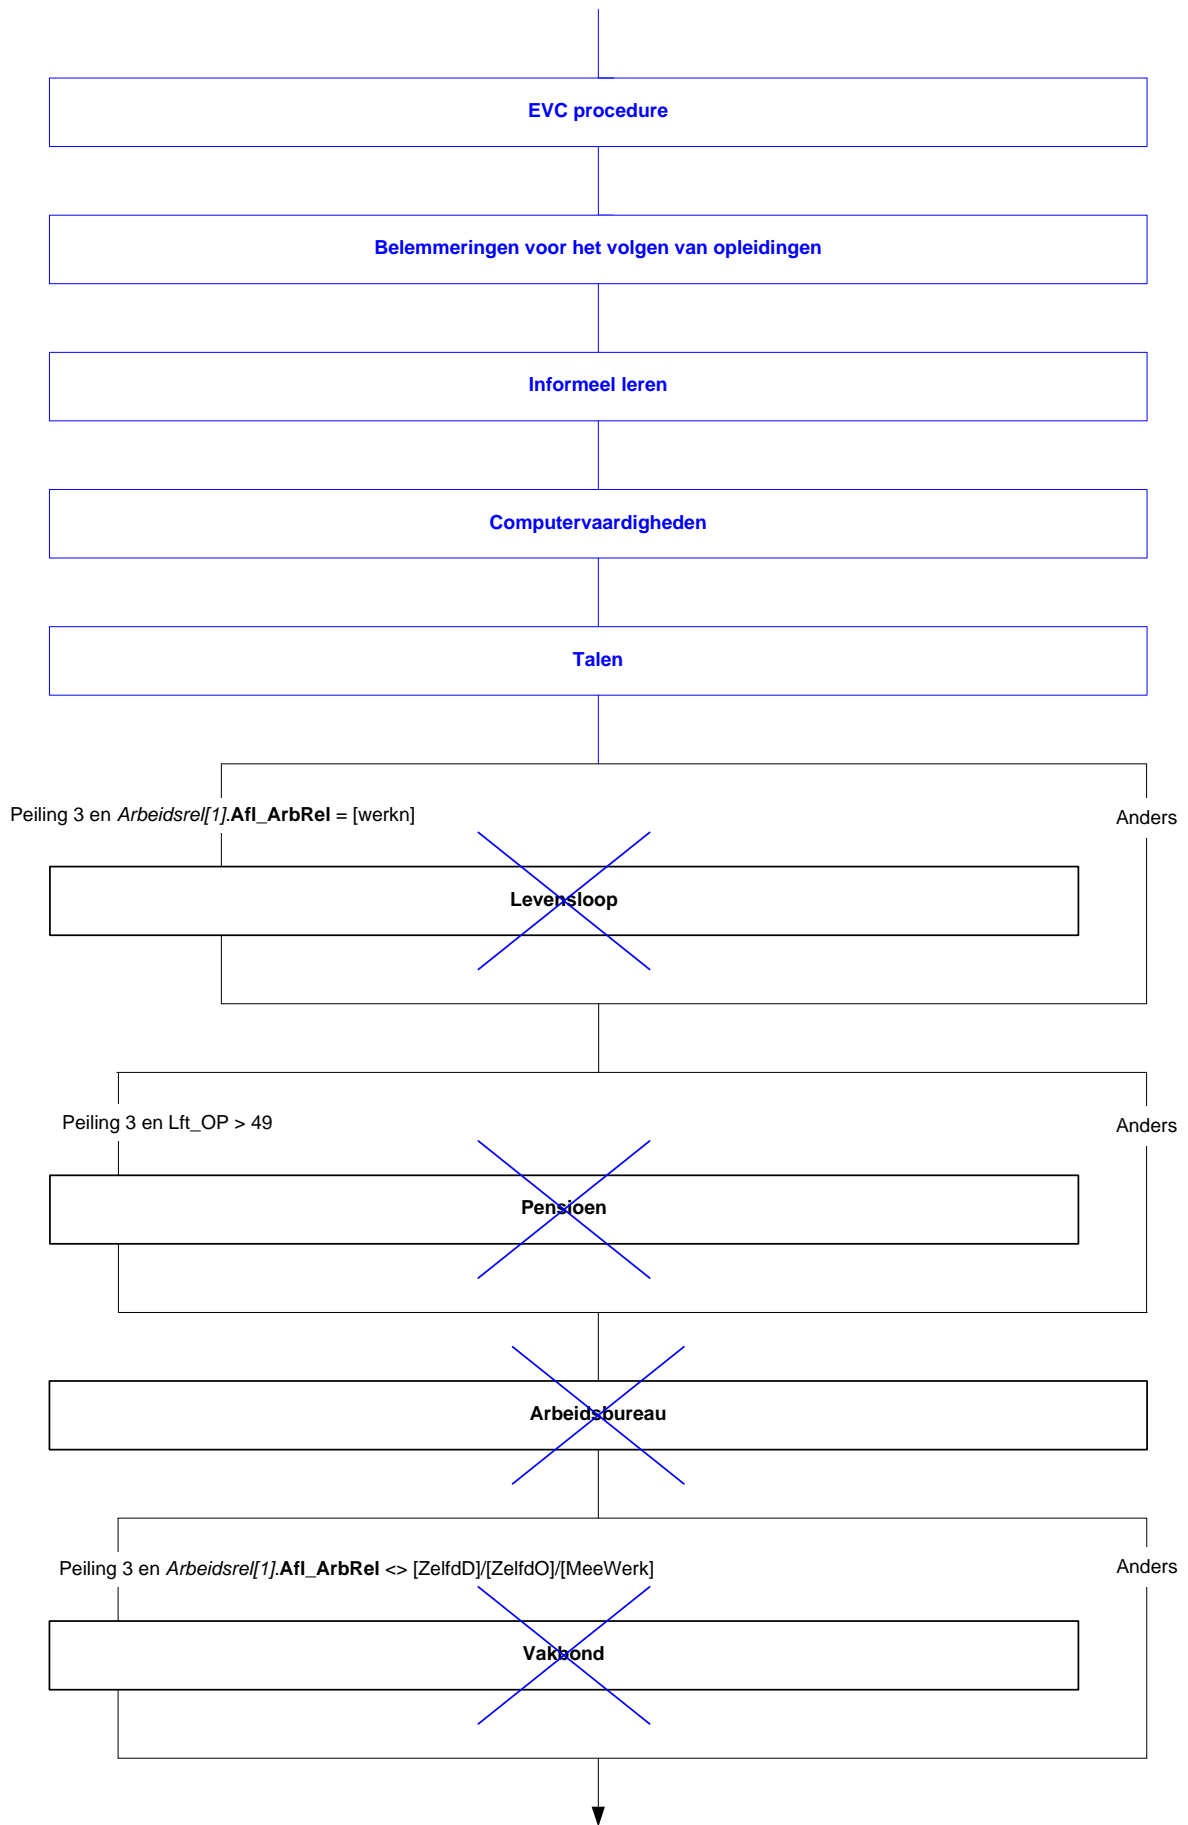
EVC procedure

Belemmeringen voor het volgen van opleidingen

Informeel leren

Computervaardigheden

Talen

Peiling 3 en *Arbeidsrel[1]*.**Afl_ArbRel** = [werkn]

Anders

Levensloop

Peiling 3 en Lft_OP > 49

Anders

Pensioen

Arbeidsbureau

Peiling 3 en *Arbeidsrel[1]*.**Afl_ArbRel** <> [ZelfdD]/[ZelfdO]/[MeeWerk]

Anders

Vakbond